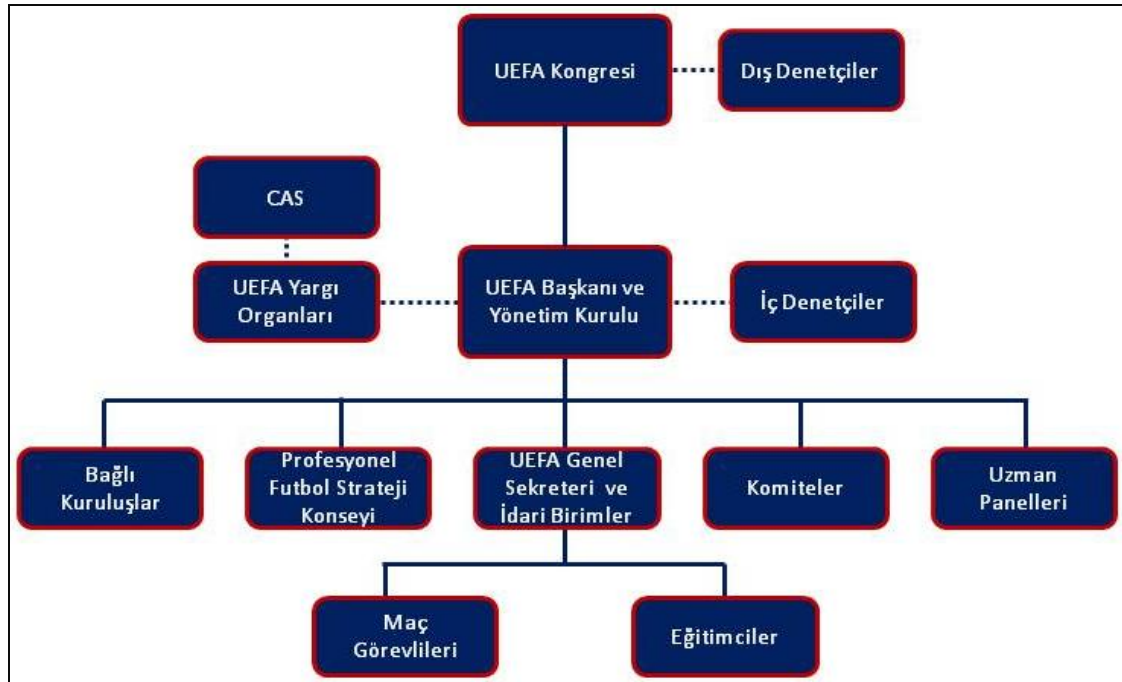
UEFA Kongresi

Dış Denetçiler

CAS

UEFA Yargı Organları

UEFA Başkanı ve Yönetim Kurulu

İç Denetçiler

Bağlı Kuruluşlar

Profesyonel Futbol Strateji Konseyi

UEFA Genel Sekreteri ve İdari Birimler

Komiteler

Uzman Panelleri

Maç Görevlileri

Eğitimciler